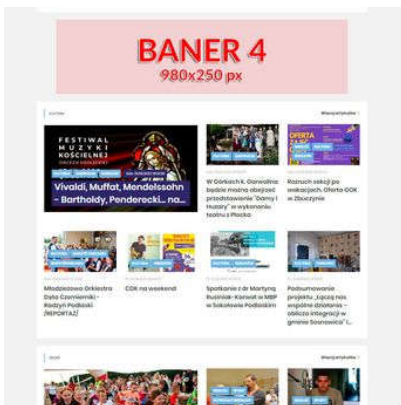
BANER 4
980x250 px

Kultura

Więcej artykułów

FESTIWAL MUZYKI KOŚCIELNEJ

Vivaldi, Muffat, Mendelssohn - Bartholdy, Penderecki... na...

W Górkach k. Garwolina będzie można obejrzeć przedstawienie "Damy i Huzary" w wykonaniu teatru z Płocka

OFERTA GOK

Ruszych sekcji po wakacjach. Oferta GOK w Zbuczynie

Młodzieżowa Orkiestra Dęta Czarnieniki - Radzyń Podlaski [REPORTAŻ]

COK na weekend

Spotkanie z dr Martyną Rusiniak-Karwat w MBP w Sokołowie Podlaskim

Podsumowanie projektu „Łączą nas wspólne działania - oblicza integracji w gminie Sosnowica" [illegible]

Sport

Więcej artykułów